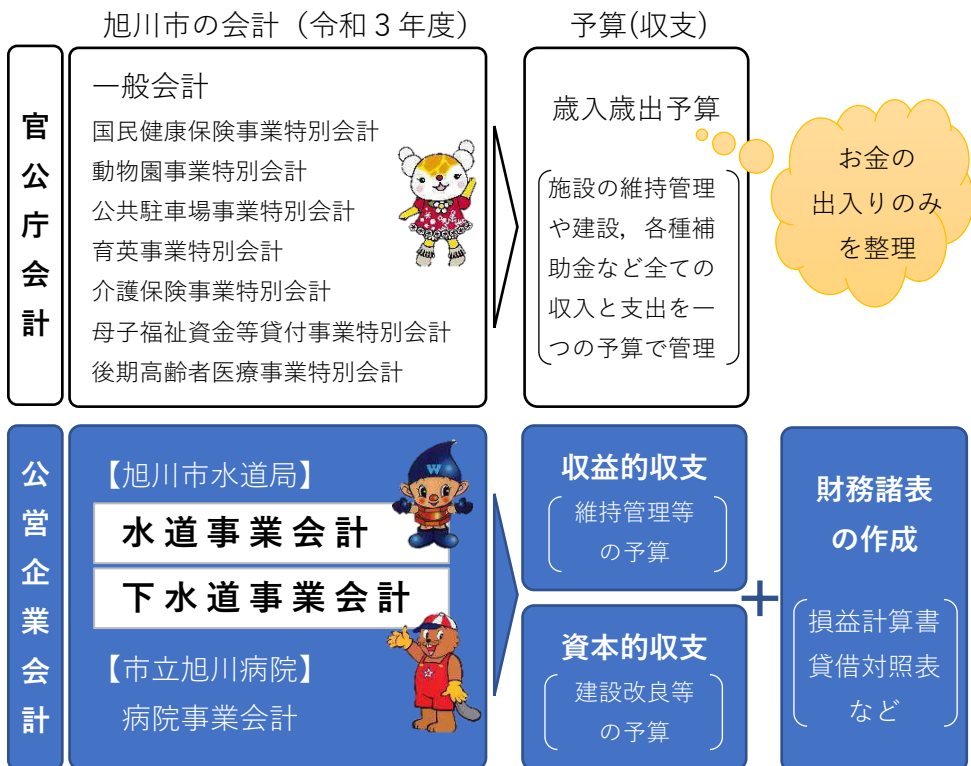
旭川市の会計（令和３年度）

予算(収支)

官公庁会計

一般会計
国民健康保険事業特別会計
動物園事業特別会計
公共駐車場事業特別会計
育英事業特別会計
介護保険事業特別会計
母子福祉資金等貸付事業特別会計
後期高齢者医療事業特別会計

歳入歳出予算

施設の維持管理や建設，各種補助金など全ての収入と支出を一つの予算で管理

お金の出入りのみを整理

公営企業会計

【旭川市水道局】
水道事業会計
下水道事業会計
【市立旭川病院】
病院事業会計

収益的収支
維持管理等の予算

資本的収支
建設改良等の予算

＋

財務諸表の作成
損益計算書
貸借対照表
など